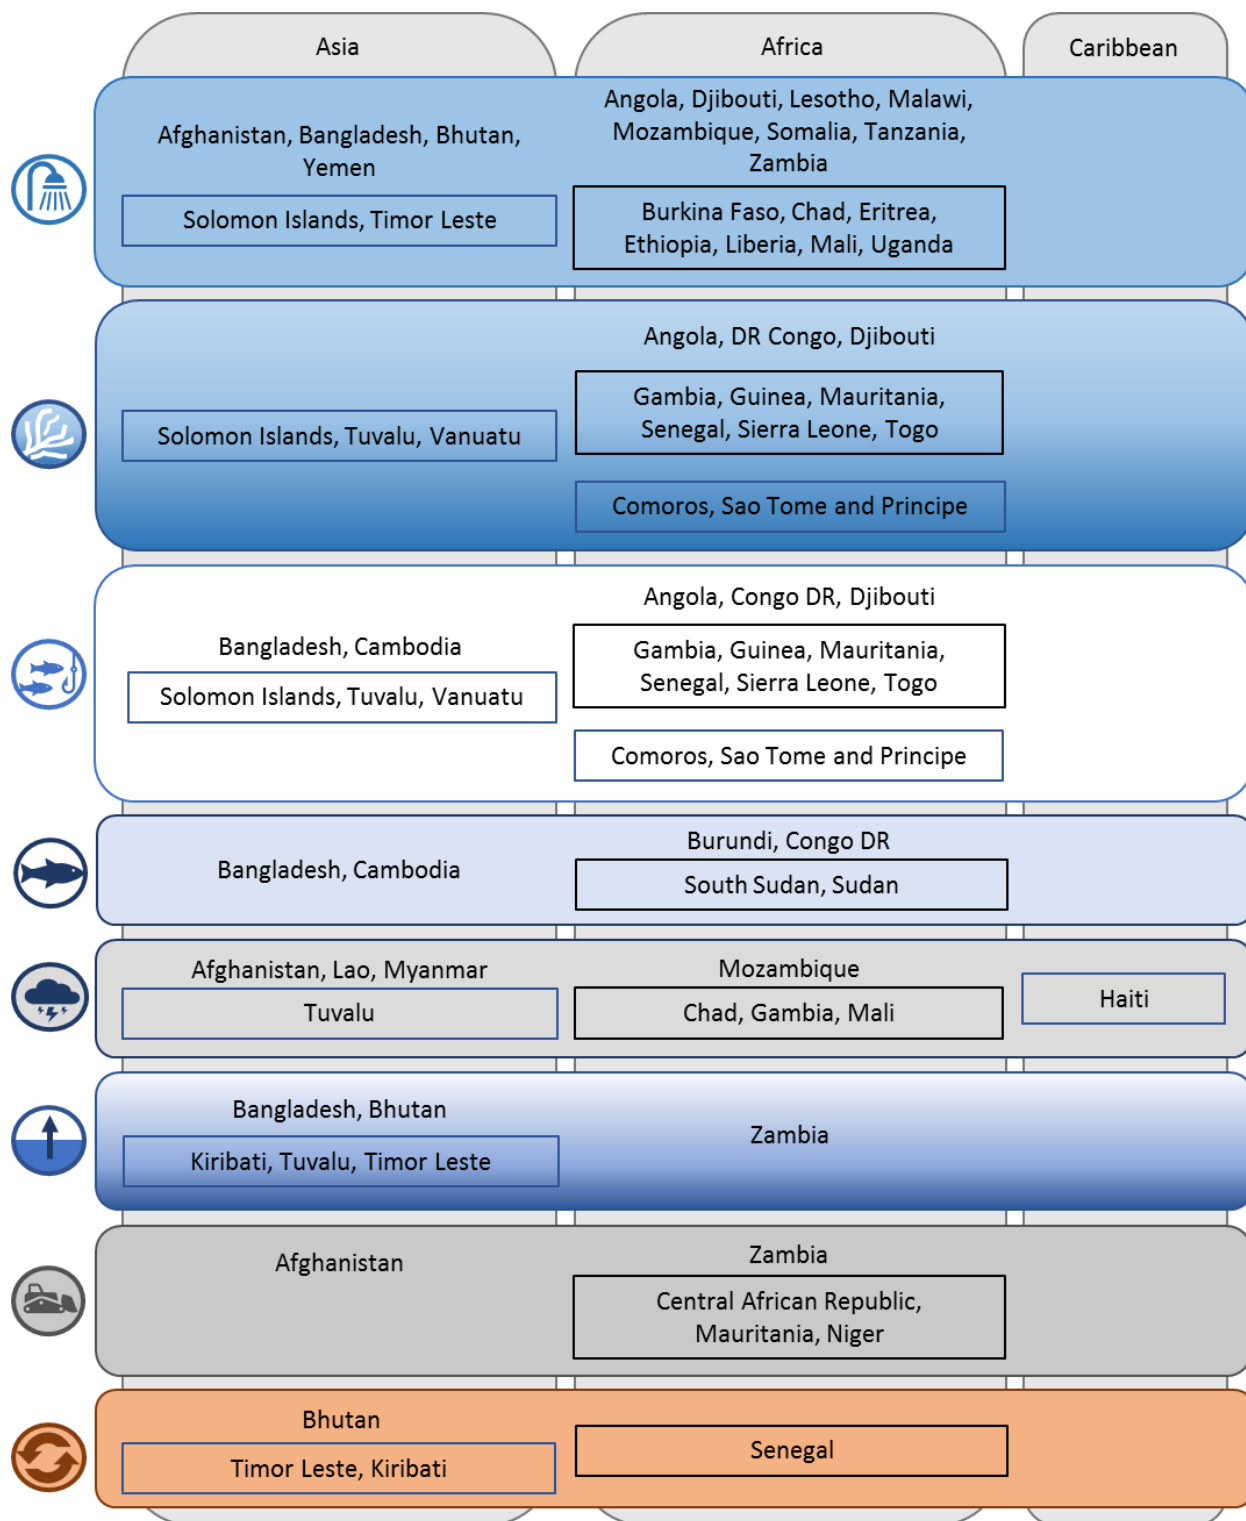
| Asia | Africa | Caribbean |
|---|---|---|
| Afghanistan, Bangladesh, Bhutan, Yemen<br>Solomon Islands, Timor Leste | Angola, Djibouti, Lesotho, Malawi, Mozambique, Somalia, Tanzania, Zambia<br>Burkina Faso, Chad, Eritrea, Ethiopia, Liberia, Mali, Uganda | |
| Solomon Islands, Tuvalu, Vanuatu | Angola, DR Congo, Djibouti<br>Gambia, Guinea, Mauritania, Senegal, Sierra Leone, Togo<br>Comoros, Sao Tome and Principe | |
| Bangladesh, Cambodia<br>Solomon Islands, Tuvalu, Vanuatu | Angola, Congo DR, Djibouti<br>Gambia, Guinea, Mauritania, Senegal, Sierra Leone, Togo<br>Comoros, Sao Tome and Principe | |
| Bangladesh, Cambodia | Burundi, Congo DR<br>South Sudan, Sudan | |
| Afghanistan, Lao, Myanmar<br>Tuvalu | Mozambique<br>Chad, Gambia, Mali | Haiti |
| Bangladesh, Bhutan<br>Kiribati, Tuvalu, Timor Leste | Zambia | |
| Afghanistan | Zambia<br>Central African Republic, Mauritania, Niger | |
| Bhutan<br>Timor Leste, Kiribati | Senegal | |